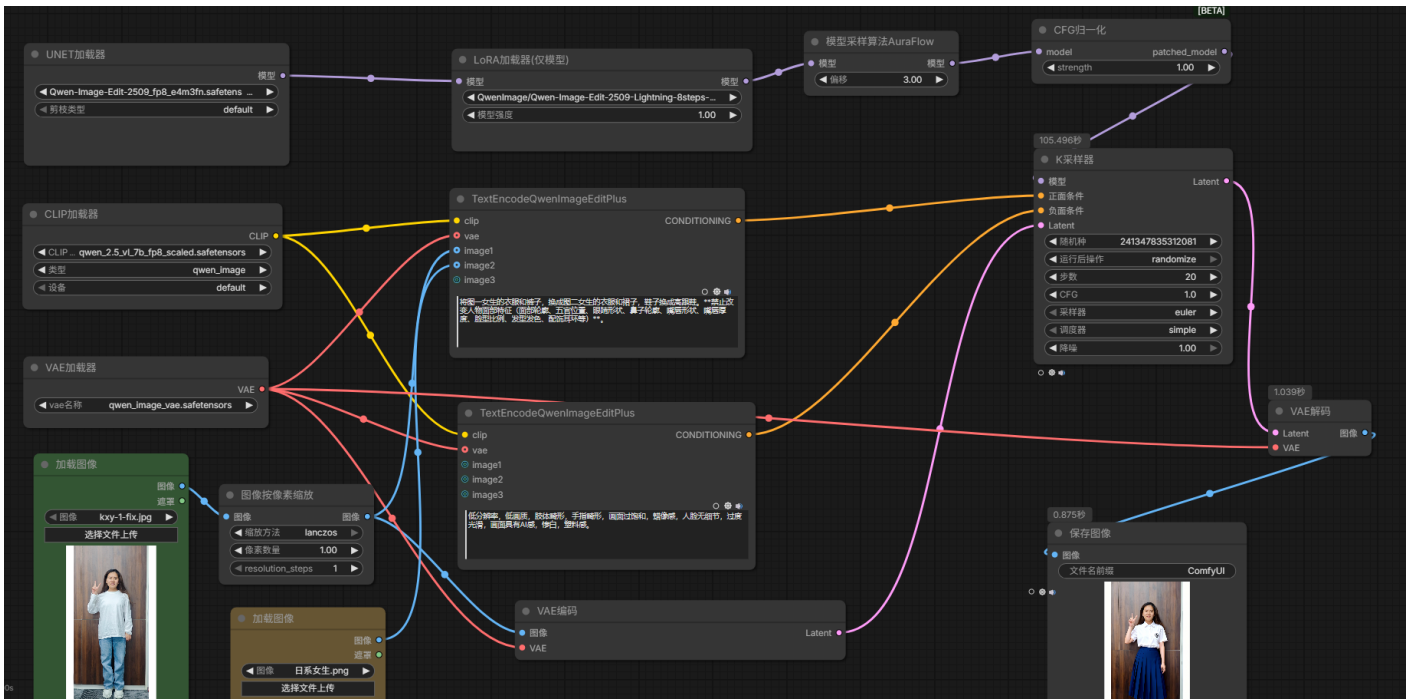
[BETA]

UNET加载器
模型
Qwen-Image-Edit-2509_fp8_e4m3fn.safetens...
剪枝类型 default

LoRA加载器(仅模型)
模型 模型
QwenImage/Qwen-Image-Edit-2509-Lightning-8steps-...
模型强度 1.00

模型采样算法AuraFlow
模型 模型
偏移 3.00

CFG归一化
model patched_model
strength 1.00

105.496秒
K采样器
模型 Latent
正面条件
负面条件
Latent
随机种 241347835312081
运行后操作 randomize
步数 20
CFG 1.0
采样器 euler
调度器 simple
降噪 1.00

CLIP加载器
CLIP
CLIP ... qwen_2.5_vl_7b_fp8_scaled.safetensors
类型 qwen_image
设备 default

TextEncodeQwenImageEditPlus
clip CONDITIONING
vae
image1
image2
image3
将图一女生的衣服和裤子，换成图二女生的衣服和裙子，裙子换成高腰裙。**禁止改变人物面部特征（面部轮廓、五官位置、眼睛形状、鼻子轮廓、嘴唇厚度、脸型比例、发型发色、配饰耳环等）**。

VAE加载器
VAE
vae名称 qwen_image_vae.safetensors

TextEncodeQwenImageEditPlus
clip CONDITIONING
vae
image1
image2
image3
低分辨率，低画质，肢体畸形，手指畸形，画面过饱和，蜡像感，人脸无细节，过度光滑，画面具有AI感，惨白，塑料感。

1.039秒
VAE解码
Latent 图像
VAE

加载图像
图像
遮罩
图像 kxy-1-fix.jpg
选择文件上传

图像按像素缩放
图像 图像
缩放方法 lanczos
像素数量 1.00
resolution_steps 1

0.875秒
保存图像
图像
文件名前缀 ComfyUI

加载图像
图像
遮罩
图像 日系女生.png
选择文件上传

VAE编码
图像 Latent
VAE

0s